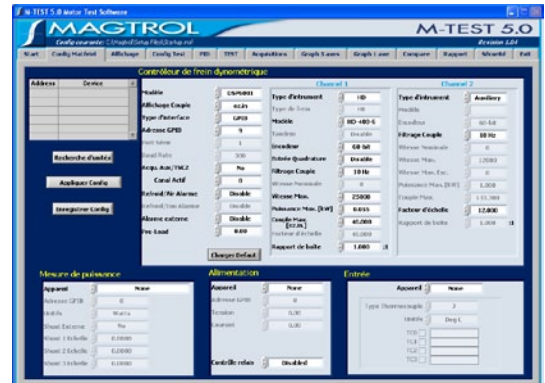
M-TEST 5.0 Motor Test Software

MAGTROL

M-TEST 5.0

Config courante: C:\Magtrol\Setup Files\Startup.md

Révision 5.0.4

Start | Config Matériel | Affichage | Config Test | PID | TEST | Acquisitions | Graph 4 axes | Graph 1 axe | Compare | Rapport | Sécurité | Exit

Contrôleur de frein dynamométrique

| Address | Device |
|---|---|

Recherche d'unités

Appliquer Config

Enregistrer Config

Modèle: DSP6001
Affichage Couple: oz.in
Type d'interface: GPIB
Adresse GPIB: 9
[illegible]
Baud Rate: 300
Acqu. Aux/TNC2: No
Canal Actif: 0
Refroid/Air Alarme: Disable
Refroid/Eau Alarme: Disable
Alarme externe: Disable
Pre-Load: 0.00

Charger Defaut

Channel 1
Type d'instrument: HD
Type de Série: HB
Modèle: HD-405-6
Tandem: Disable
Encodeur: 60 bit
Entrée Quadrature: Disable
Filtrage Couple: 10 Hz
Vitesse Nominale: 0
Vitesse Max.: 25000
Puissance Max. [kW]: 0.035
Couple Max. [oz.in]: 40.000
Facteur d'échelle: 40.000
Rapport de boîte: 1.000

Channel 2
Type d'instrument: Auxiliary
Modèle:
Encodeur: 60 bit
Filtrage Couple: 10 Hz
Vitesse Nominale: 0
Vitesse Max.: 12000
Vitesse Max. Enc.: 0
Puissance Max. [kW]: 1.000
Couple Max.: 133.000
Facteur d'échelle: 12.000
Rapport de boîte: 1.000

Mesure de puissance
Appareil: None
Adresse GPIB: 0
Unités: Watts
Shunt Externe: No
Shunt 1 Echelle: 0.0000
Shunt 2 Echelle: 0.0000
Shunt 3 Echelle: 0.0000

Alimentation
Appareil: None
Adresse GPIB: 0
Tension: 0.00
Courant: 0.00

Contrôle relais: Disabled

Entrée
Appareil: None
Type Thermocouple: J
Unités: Deg C
TC0
TC1
TC2
TC3